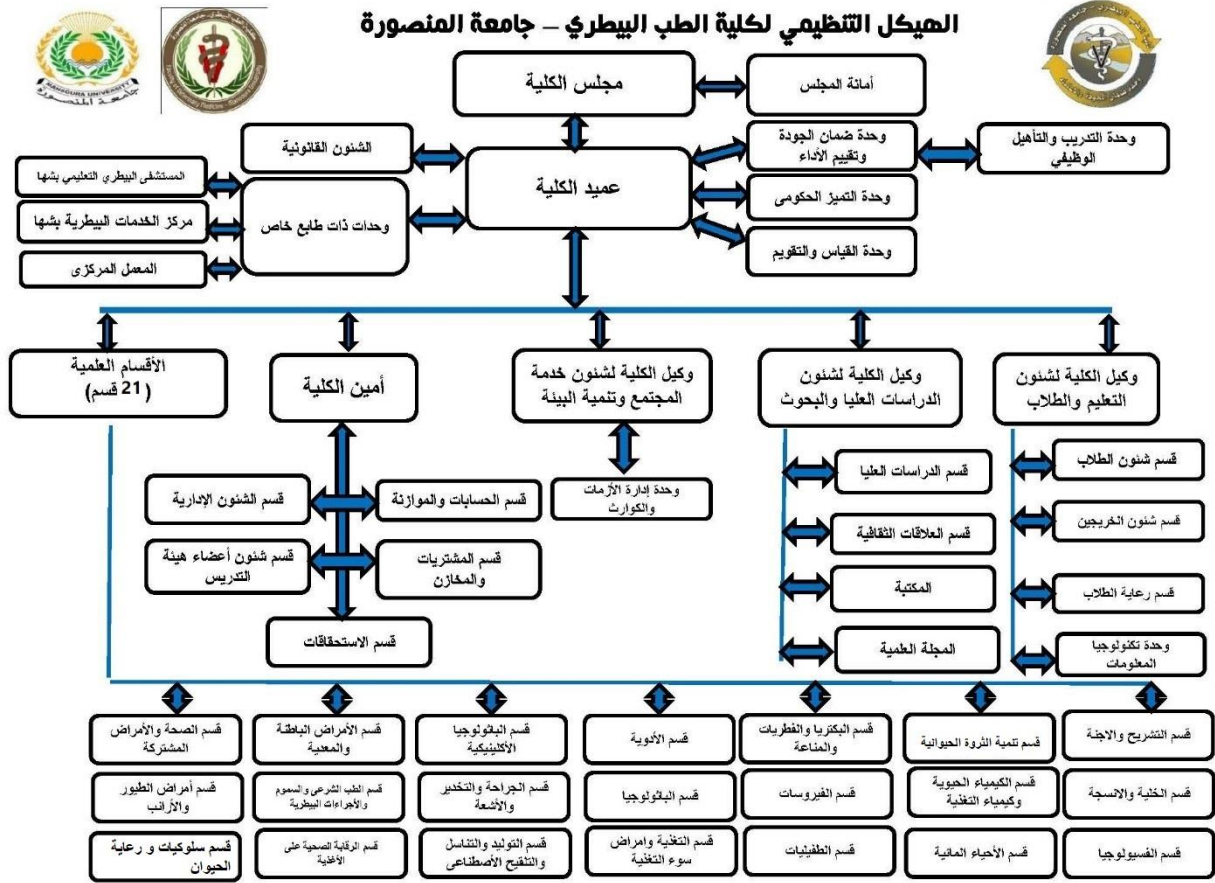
MANSOURA UNIVERSITY
جامعة المنصورة

الهيكل التنظيمي لكلية الطب البيطري – جامعة المنصورة

مجلس الكلية
أمانة المجلس

الشئون القانونية
عميد الكلية
وحدة ضمان الجودة وتقييم الأداء
وحدة التدريب والتأهيل الوظيفي
وحدة التميز الحكومى
وحدة القياس والتقويم

المستشفى البيطري التعليمي بشها
مركز الخدمات البيطرية بشها
المعمل المركزى
وحدات ذات طابع خاص

الأقسام العلمية (21 قسم)
أمين الكلية
وكيل الكلية لشئون خدمة المجتمع وتنمية البيئة
وكيل الكلية لشئون الدراسات العليا والبحوث
وكيل الكلية لشئون التعليم والطلاب

وحدة إدارة الأزمات والكوارث

قسم الشئون الإدارية
قسم الحسابات والموازنة
قسم شئون أعضاء هيئة التدريس
قسم المشتريات والمخازن
قسم الاستحقاقات

قسم الدراسات العليا
قسم العلاقات الثقافية
المكتبة
المجلة العلمية

قسم شئون الطلاب
قسم شئون الخريجين
قسم رعاية الطلاب
وحدة تكنولوجيا المعلومات

قسم الصحة والأمراض المشتركة
قسم الأمراض الباطنة والمعدية
قسم الباثولوجيا الأكلينيكية
قسم الأدوية
قسم البكتريا والفطريات والمناعة
قسم تنمية الثروة الحيوانية
قسم التشريح والاجنة

قسم أمراض الطيور والأرانب
قسم الطب الشرعى والسموم والأجراءات البيطرية
قسم الجراحة والتخدير والأشعة
قسم الباثولوجيا
قسم الفيروسات
قسم الكيمياء الحيوية وكيمياء التغذية
قسم الخلية والانسجة

قسم سلوكيات و رعاية الحيوان
قسم الرقابة الصحية على الأغذية
قسم التوليد والتناسل والتلقيح الأصطناعى
قسم التغذية وامراض سوء التغذية
قسم الطفيليات
قسم الأحياء المائية
قسم الفسيولوجيا